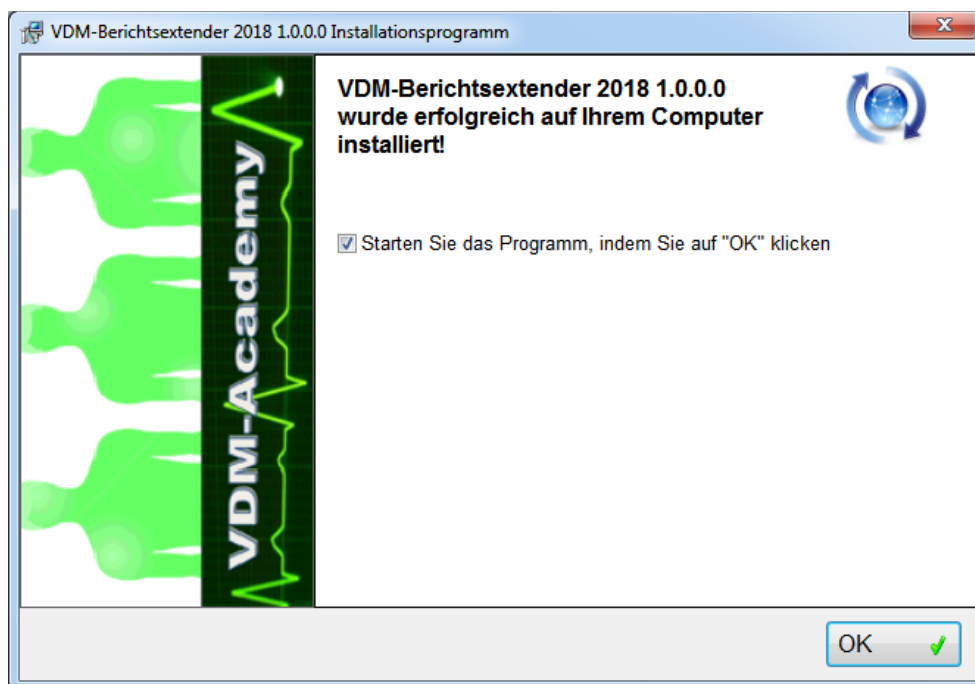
VDM-Berichtsextender 2018 1.0.0.0 Installationsprogramm

VDM-Academy

VDM-Berichtsextender 2018 1.0.0.0 wurde erfolgreich auf Ihrem Computer installiert!

Starten Sie das Programm, indem Sie auf "OK" klicken

OK